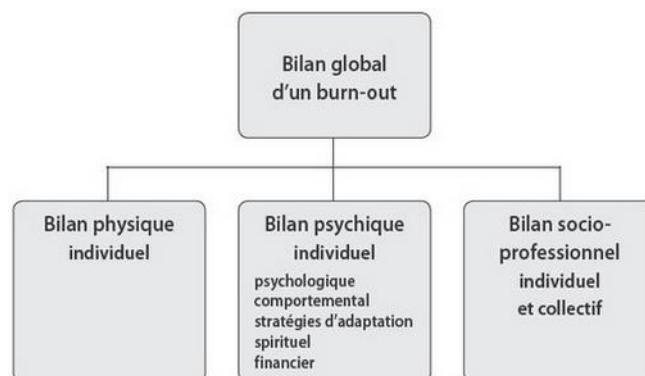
Bilan global d'un burn-out

Bilan physique individuel

Bilan psychique individuel
psychologique
comportemental
stratégies d'adaptation
spirituel
financier

Bilan socio-professionnel individuel et collectif